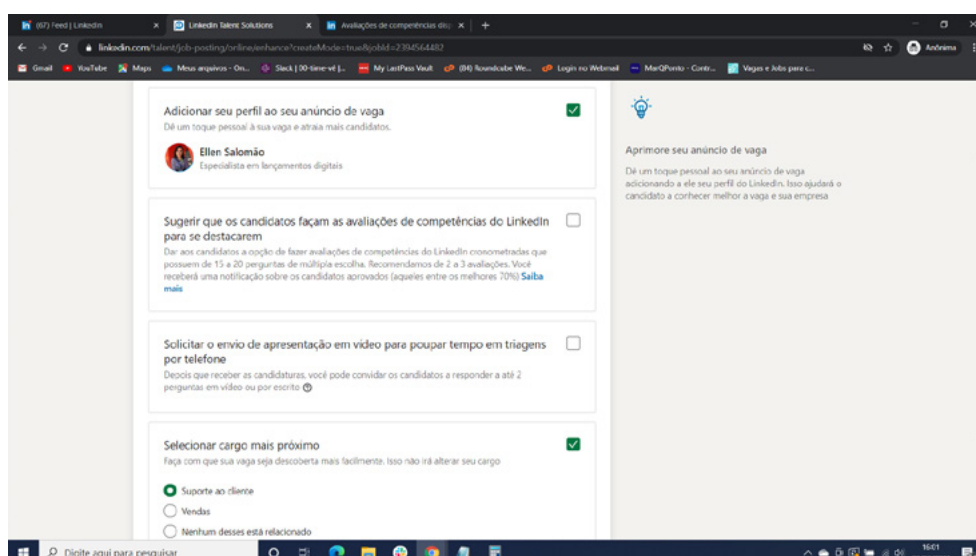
(67) Feed | LinkedIn
LinkedIn Talent Solutions
Avaliações de competências do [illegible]
linkedin.com/talent/job-posting/online/enhance?createMode=true&jobId=2394564482
Anônima
Gmail YouTube Maps Meus arquivos - On... Slack | 00-time-vê |... My LastPass Vault (84) Roundcube We... Login no Webmail MarQPonto - Contr... Vagas e Jobs para c...

Adicionar seu perfil ao seu anúncio de vaga
Dê um toque pessoal à sua vaga e atraia mais candidatos.
Ellen Salomão
Especialista em lançamentos digitais

Sugerir que os candidatos façam as avaliações de competências do LinkedIn para se destacarem
Dar aos candidatos a opção de fazer avaliações de competências do LinkedIn cronometradas que possuem de 15 a 20 perguntas de múltipla escolha. Recomendamos de 2 a 3 avaliações. Você receberá uma notificação sobre os candidatos aprovados (aqueles entre os melhores 70%) Saiba mais

Solicitar o envio de apresentação em vídeo para poupar tempo em triagens por telefone
Depois que receber as candidaturas, você pode convidar os candidatos a responder a até 2 perguntas em vídeo ou por escrito

Selecionar cargo mais próximo
Faça com que sua vaga seja descoberta mais facilmente. Isso não irá alterar seu cargo
Suporte ao cliente
Vendas
Nenhum desses está relacionado

Aprimore seu anúncio de vaga
Dê um toque pessoal ao seu anúncio de vaga adicionando a ele seu perfil do LinkedIn. Isso ajudará o candidato a conhecer melhor a vaga e sua empresa

Digite aqui para pesquisar
16:01